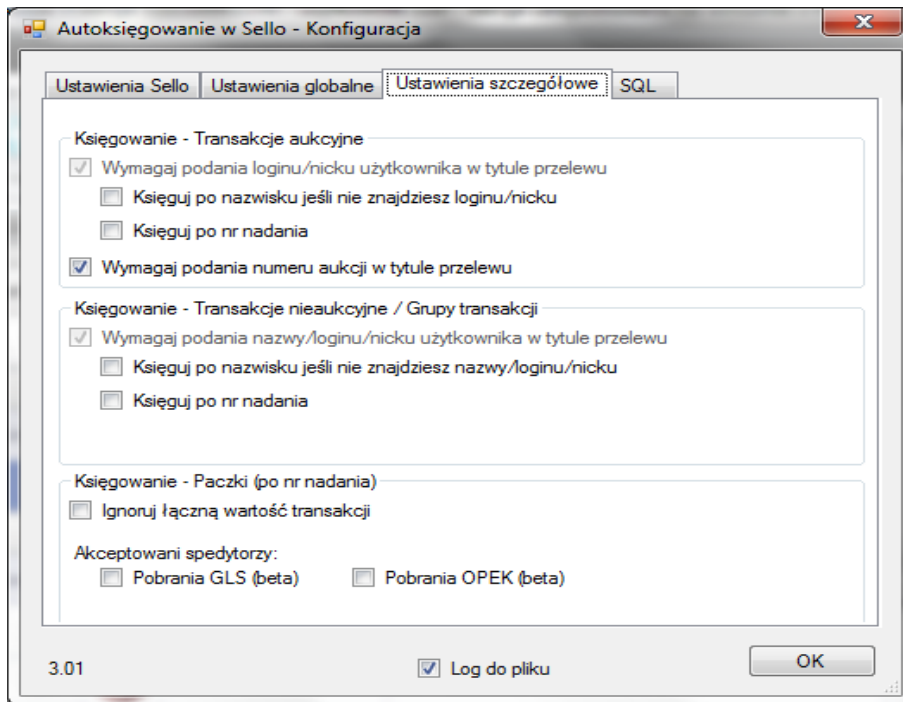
Autoksięgowanie w Sello - Konfiguracja

Ustawienia Sello | Ustawienia globalne | Ustawienia szczegółowe | SQL

Księgowanie - Transakcje aukcyjne

Wymagaj podania loginu/nicku użytkownika w tytule przelewu

Księguj po nazwisku jeśli nie znajdziesz loginu/nicku

Księguj po nr nadania

Wymagaj podania numeru aukcji w tytule przelewu

Księgowanie - Transakcje nieaukcyjne / Grupy transakcji

Wymagaj podania nazwy/loginu/nicku użytkownika w tytule przelewu

Księguj po nazwisku jeśli nie znajdziesz nazwy/loginu/nicku

Księguj po nr nadania

Księgowanie - Paczki (po nr nadania)

Ignoruj łączną wartość transakcji

Akceptowani spedytorzy:

Pobrania GLS (beta)

Pobrania OPEK (beta)

3.01

Log do pliku

OK